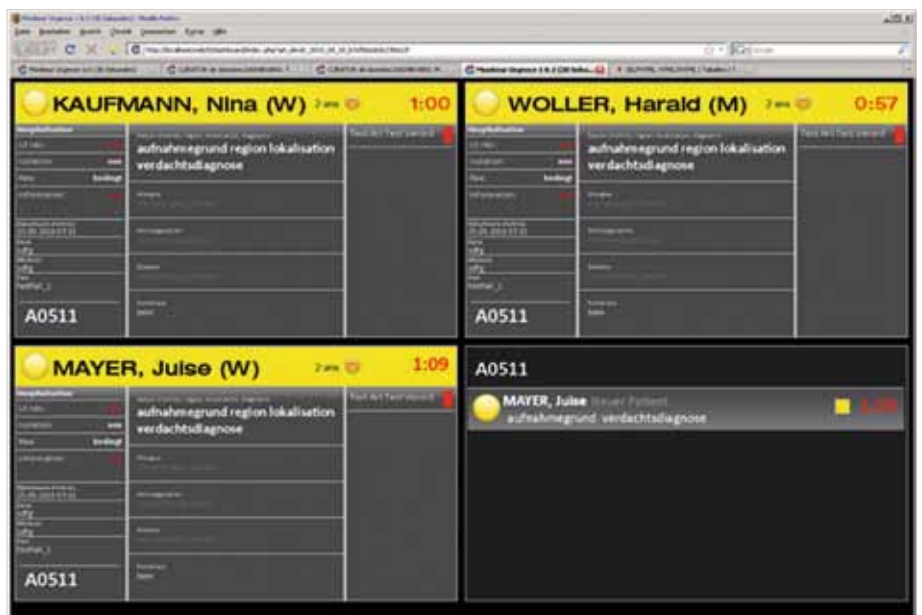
KAUFMANN, Nina (W)

1:00

aufnahmegrund region lokalisation verdachtsdiagnose

A0511

WOLLER, Harald (M)

0:57

aufnahmegrund region lokalisation verdachtsdiagnose

A0511

MAYER, Juise (W)

1:09

aufnahmegrund region lokalisation verdachtsdiagnose

A0511

A0511

MAYER, Juise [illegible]
aufnahmegrund verdachtsdiagnose